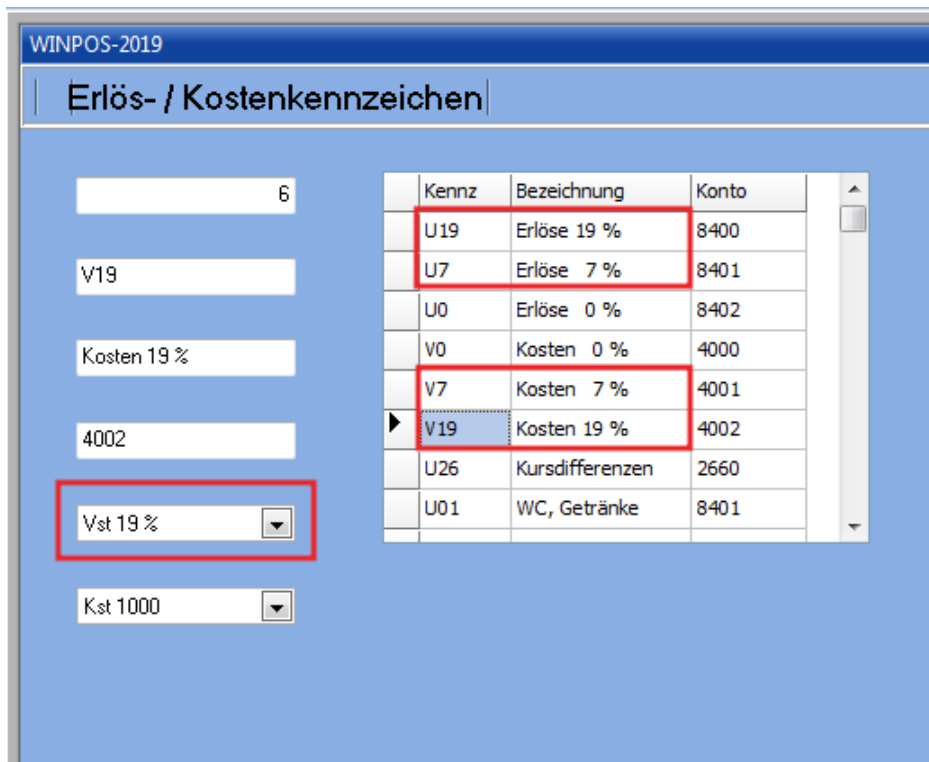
WINPOS-2019

Erlös- / Kostenkennzeichen

6

V19

Kosten 19 %

4002

Vst 19 %

Kst 1000

| Kennz | Bezeichnung | Konto |
|---|---|---|
| U19 | Erlöse 19 % | 8400 |
| U7 | Erlöse 7 % | 8401 |
| U0 | Erlöse 0 % | 8402 |
| V0 | Kosten 0 % | 4000 |
| V7 | Kosten 7 % | 4001 |
| V19 | Kosten 19 % | 4002 |
| U26 | Kursdifferenzen | 2660 |
| U01 | WC, Getränke | 8401 |